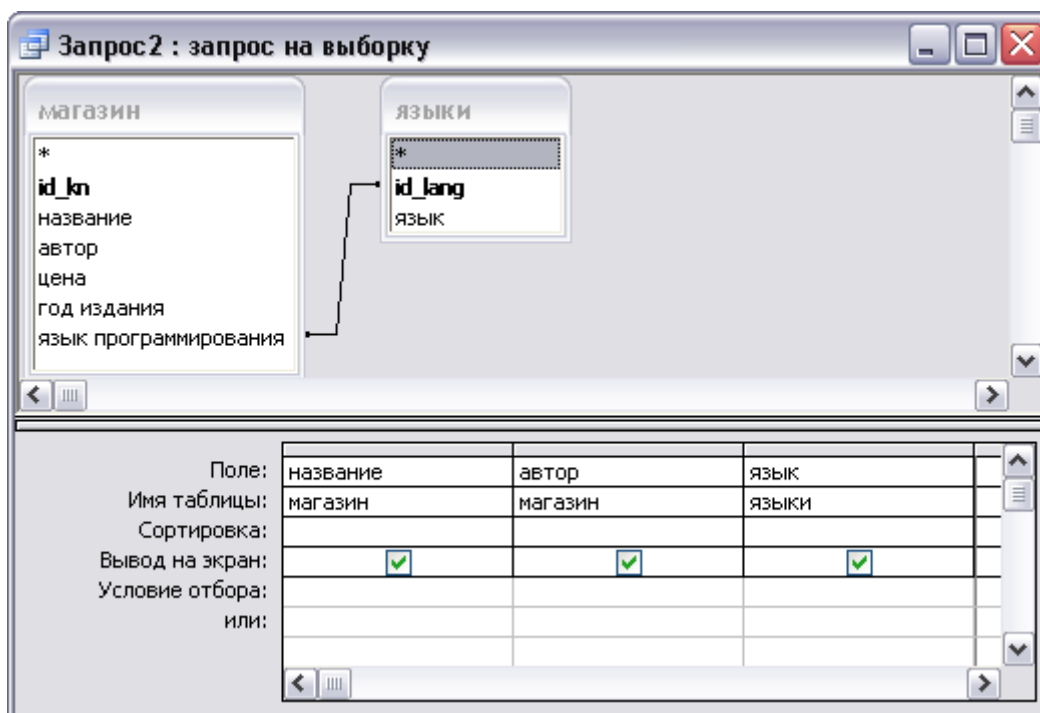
Запрос2 : запрос на выборку

магазин
*
id_kn
название
автор
цена
год издания
язык программирования

языки
*
id_lang
язык

| | | | |
|---|---|---|---|
| Поле: | название | автор | язык |
| Имя таблицы: | магазин | магазин | языки |
| Сортировка: | | | |
| Вывод на экран: | ☑ | ☑ | ☑ |
| Условие отбора: | | | |
| или: | | | |